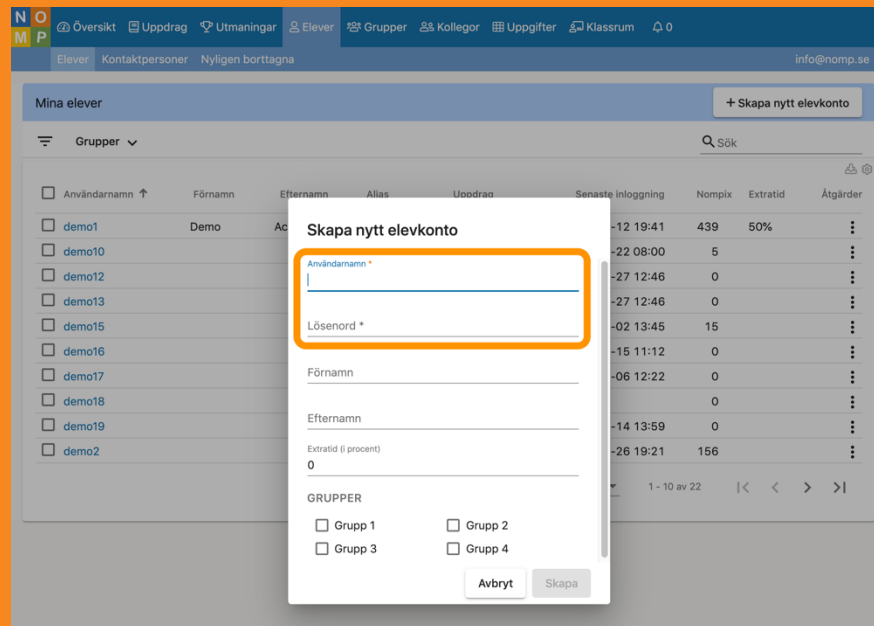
N O
M P

Översikt Uppdrag Utmaningar Elever Grupper Kollegor Uppgifter Klassrum 0

Elever Kontaktpersoner Nyligen borttagna info@nomp.se

Mina elever

+ Skapa nytt elevkonto

Grupper

Sök

| | Användarnamn | Förnamn | Efternamn | Alias | Uppdrag | Senaste inloggning | Nompix | Extratid | Åtgärder |
|---|---|---|---|---|---|---|---|---|---|
| | demo1 | Demo | Ac | | | -12 19:41 | 439 | 50% | ⋮ |
| | demo10 | | | | | -22 08:00 | 5 | | ⋮ |
| | demo12 | | | | | -27 12:46 | 0 | | ⋮ |
| | demo13 | | | | | -27 12:46 | 0 | | ⋮ |
| | demo15 | | | | | -02 13:45 | 15 | | ⋮ |
| | demo16 | | | | | -15 11:12 | 0 | | ⋮ |
| | demo17 | | | | | -06 12:22 | 0 | | ⋮ |
| | demo18 | | | | | | 0 | | ⋮ |
| | demo19 | | | | | -14 13:59 | 0 | | ⋮ |
| | demo2 | | | | | -26 19:21 | 156 | | ⋮ |

1 - 10 av 22

Skapa nytt elevkonto

Användarnamn *

Lösenord *

Förnamn

Efternamn

Extratid (i procent)
0

GRUPPER

Grupp 1
Grupp 2
Grupp 3
Grupp 4

Avbryt Skapa